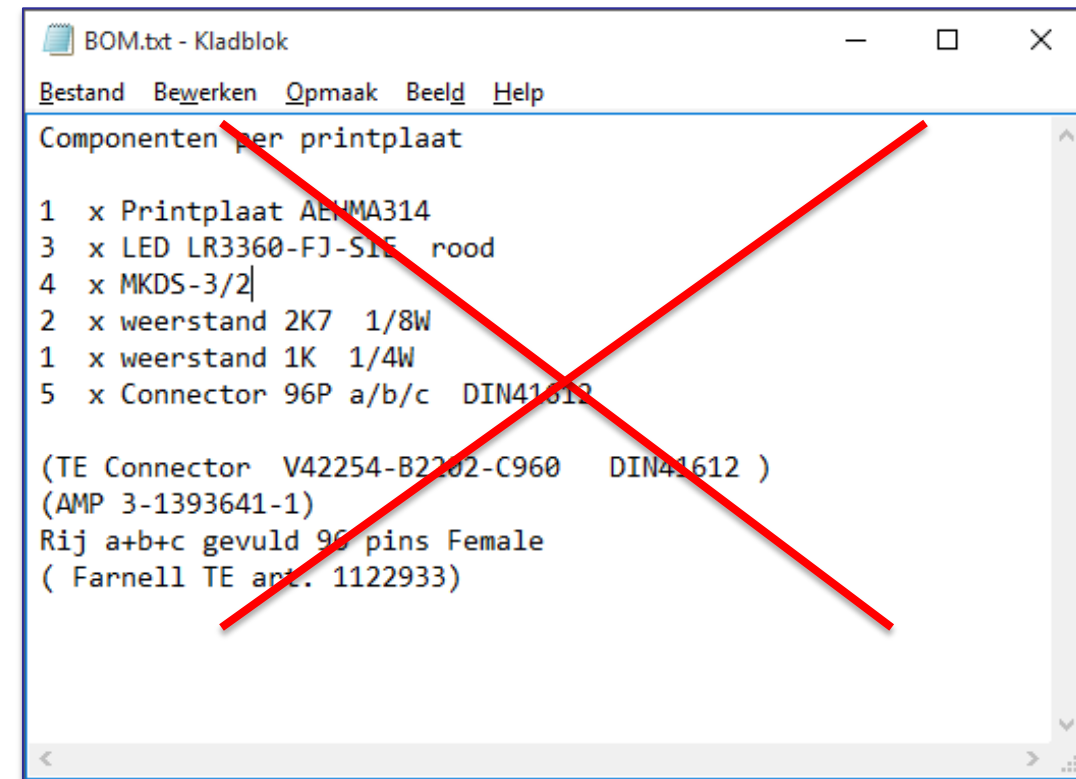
BOM.txt - Kladblok

Bestand Bewerken Opmaak Beeld Help

Componenten per printplaat

1 x Printplaat AEHMA314
3 x LED LR3360-FJ-S1E rood
4 x MKDS-3/2
2 x weerstand 2K7 1/8W
1 x weerstand 1K 1/4W
5 x Connector 96P a/b/c DIN41612

(TE Connector V42254-B2202-C960 DIN41612 )
(AMP 3-1393641-1)
Rij a+b+c gevuld 96 pins Female
( Farnell TE art. 1122933)